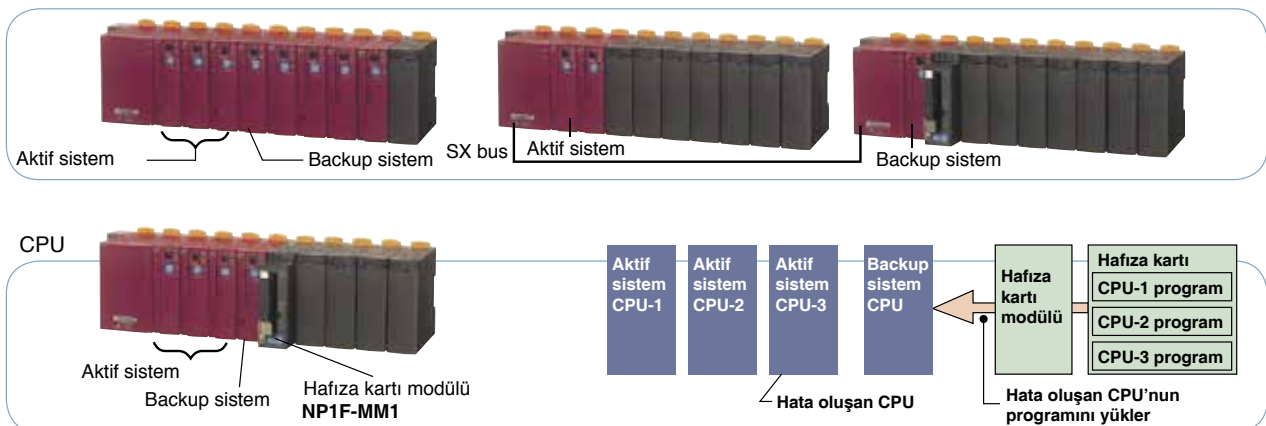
Aktif sistem

Backup sistem

SX bus

Aktif sistem

Backup sistem

CPU

Aktif sistem

Backup sistem

Hafıza kartı modülü
NP1F-MM1

Aktif sistem CPU-1

Aktif sistem CPU-2

Aktif sistem CPU-3

Backup sistem CPU

Hafıza kartı modülü

Hafıza kartı

CPU-1 program

CPU-2 program

CPU-3 program

Hata oluşan CPU

Hata oluşan CPU'nun programını yükler